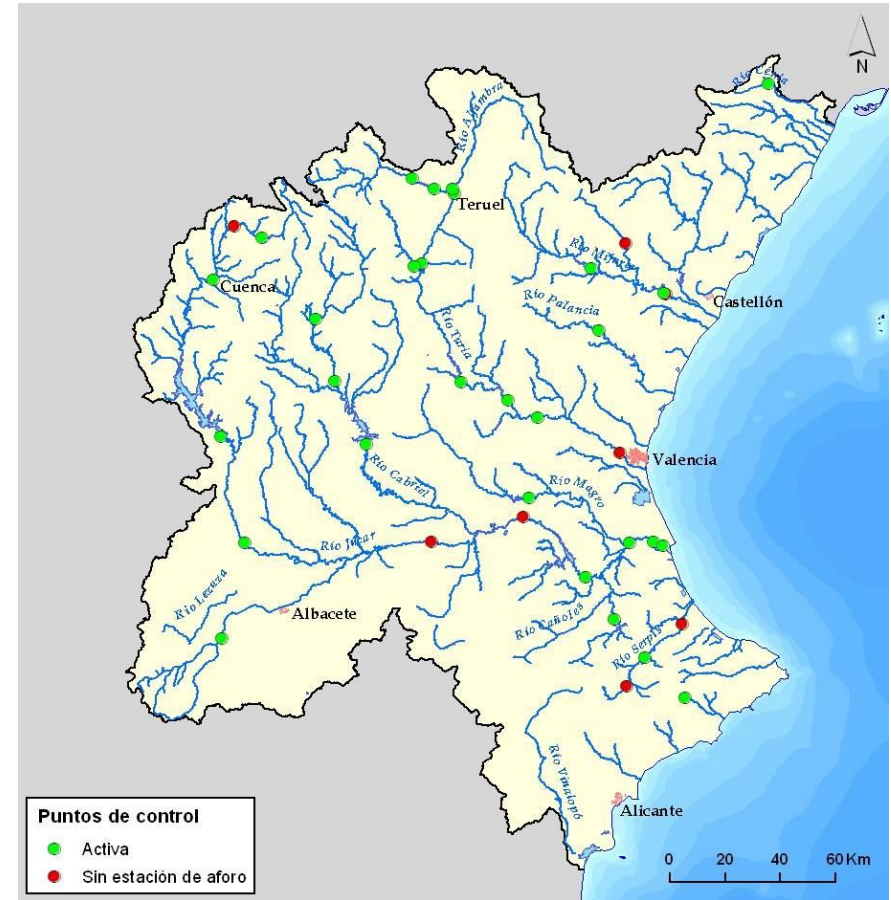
N

Río Cenia

Río Alfambra

Teruel

Río Mijares

Cuenca

Castellón

Río Palancia

Río Turia

Valencia

Río Cabriel

Río Magro

Río Júcar

Río Lezuza

Albacete

Río Cañoles

Río Serpis

Río Vinalopó

Alicante

Puntos de control
Activa
Sin estación de aforo

0 20 40 60 Km